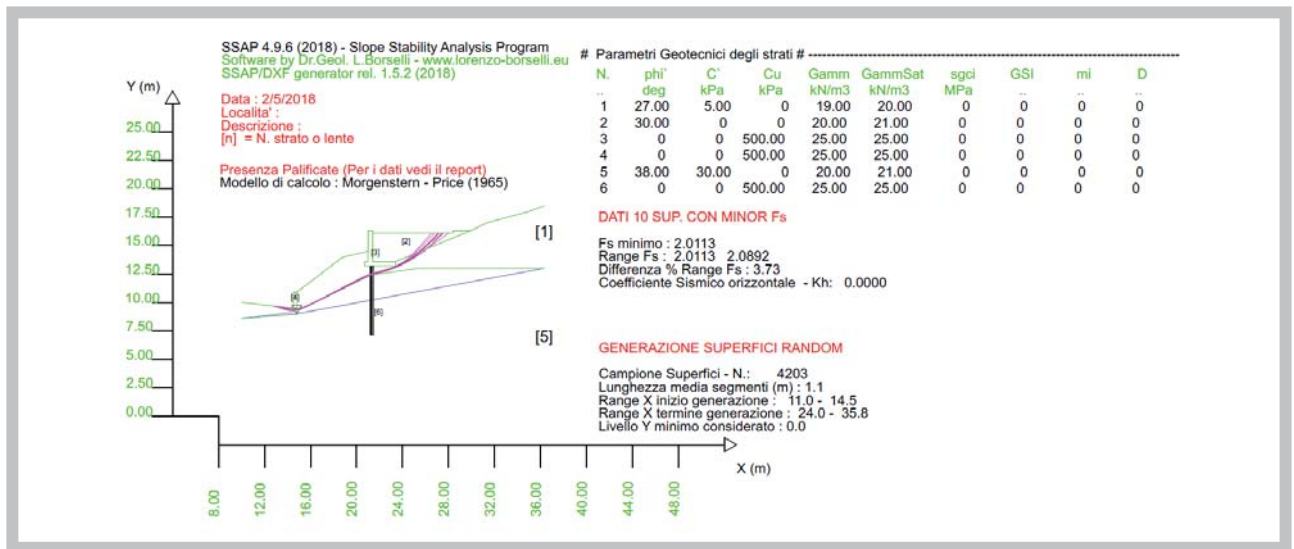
SSAP 4.9.6 (2018) - Slope Stability Analysis Program
Software by Dr.Geol. L.Borselli - www.lorenzo-borselli.eu
SSAP/DXF generator rel. 1.5.2 (2018)

Data : 2/5/2018
Localita' :
Descrizione :
[n] = N. strato o lente

Presenza Palificate (Per i dati vedi il report)
Modello di calcolo : Morgenstern - Price (1965)

Y (m)
25.00
22.50
20.00
17.50
15.00
12.50
10.00
7.50
5.00
2.50
0.00

[1]
[2]
[3]
[4]
[5]
[6]

X (m)
8.00
12.00
16.00
20.00
24.00
28.00
32.00
36.00
40.00
44.00
48.00

# Parametri Geotecnici degli strati # ------------------------------------------------

| N. | phi' | C' | Cu | Gamm | GammSat | sgci | GSI | mi | D |
|---|---|---|---|---|---|---|---|---|---|
| .. | deg | kPa | kPa | kN/m3 | kN/m3 | MPa | .. | .. | .. |
| 1 | 27.00 | 5.00 | 0 | 19.00 | 20.00 | 0 | 0 | 0 | 0 |
| 2 | 30.00 | 0 | 0 | 20.00 | 21.00 | 0 | 0 | 0 | 0 |
| 3 | 0 | 0 | 500.00 | 25.00 | 25.00 | 0 | 0 | 0 | 0 |
| 4 | 0 | 0 | 500.00 | 25.00 | 25.00 | 0 | 0 | 0 | 0 |
| 5 | 38.00 | 30.00 | 0 | 20.00 | 21.00 | 0 | 0 | 0 | 0 |
| 6 | 0 | 0 | 500.00 | 25.00 | 25.00 | 0 | 0 | 0 | 0 |

DATI 10 SUP. CON MINOR Fs

Fs minimo : 2.0113
Range Fs : 2.0113 2.0892
Differenza % Range Fs : 3.73
Coefficiente Sismico orizzontale - Kh: 0.0000

GENERAZIONE SUPERFICI RANDOM

Campione Superfici - N.: 4203
Lunghezza media segmenti (m) : 1.1
Range X inizio generazione : 11.0 - 14.5
Range X termine generazione : 24.0 - 35.8
Livello Y minimo considerato : 0.0